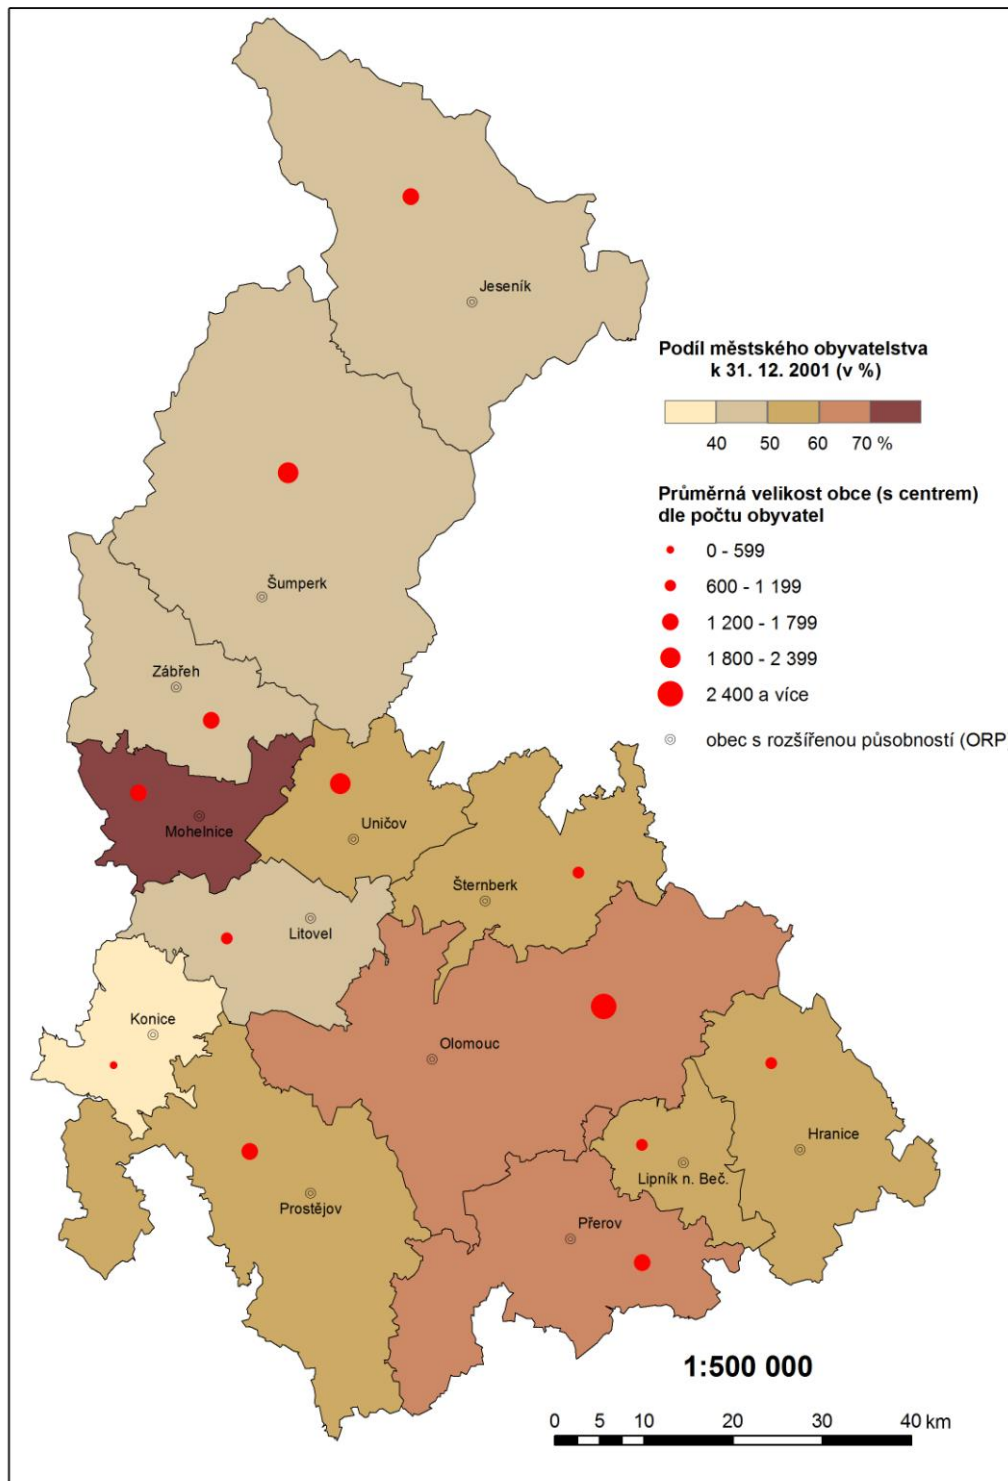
Jeseník

Šumperk

Zábřeh

Mohelnice

Uničov

Šternberk

Litovel

Konice

Olomouc

Hranice

Lipník n. Beč.

Prostějov

Přerov

Podíl městského obyvatelstva k 31. 12. 2001 (v %)

40 50 60 70 %

Průměrná velikost obce (s centrem) dle počtu obyvatel

0 - 599

600 - 1 199

1 200 - 1 799

1 800 - 2 399

2 400 a více

obec s rozšířenou působností (ORP

1:500 000

0 5 10 20 30 40 km